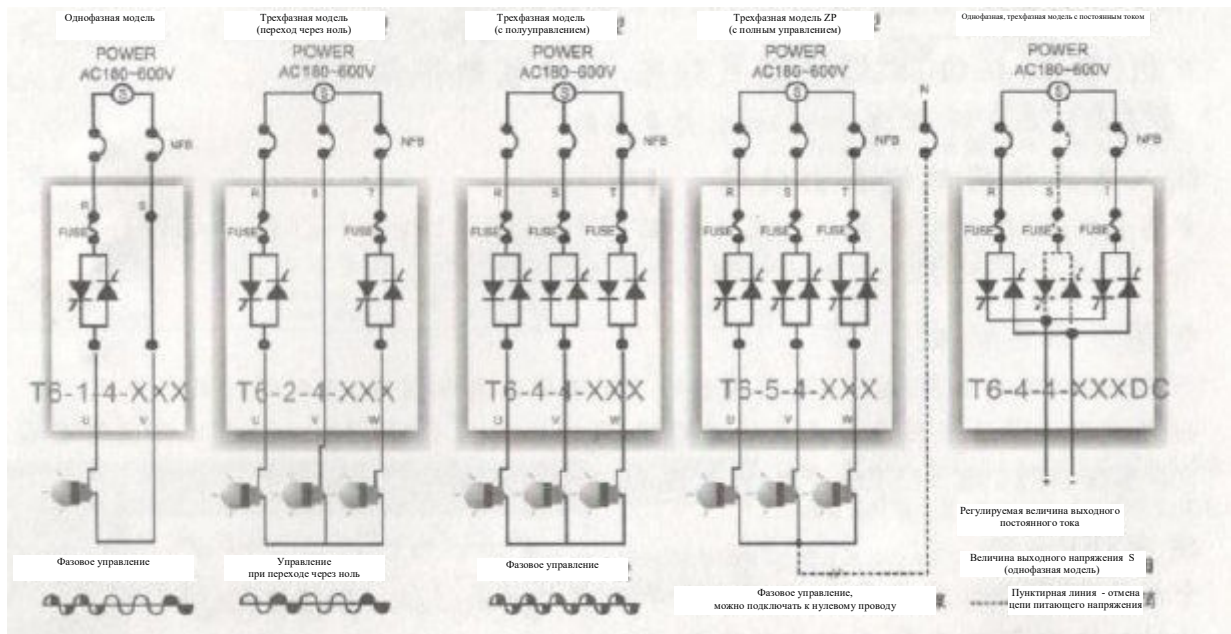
Однофазная модель

POWER
AC180~600V

NFB

R S

FUSE

T6-1-4-XXX

U V

Фазовое управление

Трехфазная модель
(переход через ноль)

POWER
AC180~600V

NFB

R S T

FUSE FUSE

T6-2-4-XXX

U V W

Управление
при переходе через ноль

Трехфазная модель
(с полууправлением)

POWER
AC180~600V

NFB

R S T

FUSE FUSE FUSE

T6-4-4-XXX

U V W

Фазовое управление

Трехфазная модель ZP
(с полным управлением)

POWER
AC180~600V

NFB

N

R S T

FUSE FUSE FUSE

T6-5-4-XXX

U V W

Фазовое управление,
можно подключать к нулевому проводу

Однофазная, трехфазная модель с постоянным током

POWER
AC180~600V

NFB

R S T

FUSE FUSE FUSE

T6-4-4-XXXDC

+ -

Регулируемая величина выходного постоянного тока

Величина выходного напряжения S
(однофазная модель)

Пунктирная линия - отмена цепи питающего напряжения